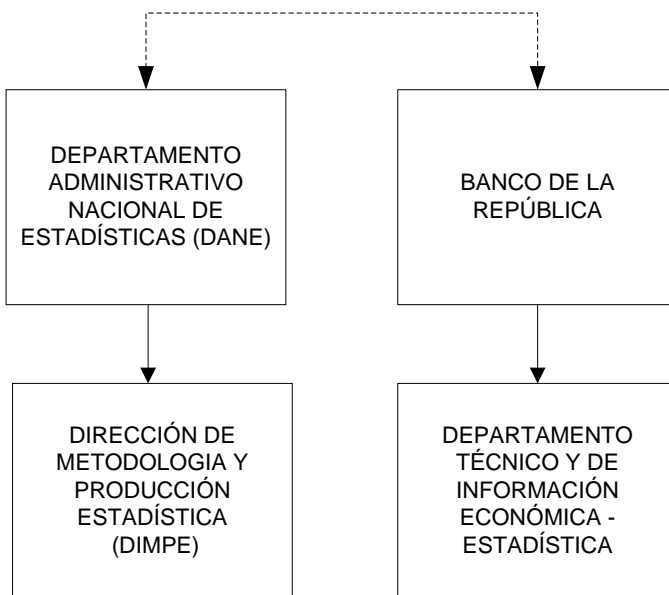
DEPARTAMENTO ADMINISTRATIVO NACIONAL DE ESTADÍSTICAS (DANE)

BANCO DE LA REPÚBLICA

DIRECCIÓN DE METODOLOGIA Y PRODUCCIÓN ESTADÍSTICA (DIMPE)

DEPARTAMENTO TÉCNICO Y DE INFORMACIÓN ECONÓMICA - ESTADÍSTICA